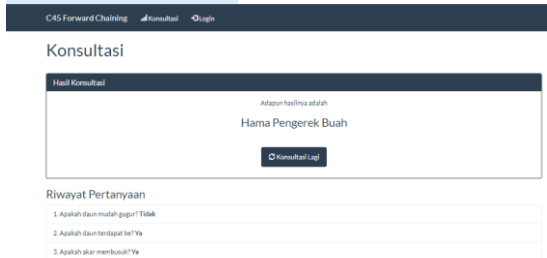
C45 Forward Chaining Konsultasi Login

Konsultasi

Hasil Konsultasi

Adapun hasilnya adalah

Hama Pengerek Buah

Konsultasi Lagi

Riwayat Pertanyaan

1. Apakah daun mudah gugur? Tidak

2. Apakah daun terdapat be? Ya

3. Apakah akar membusuk? Ya